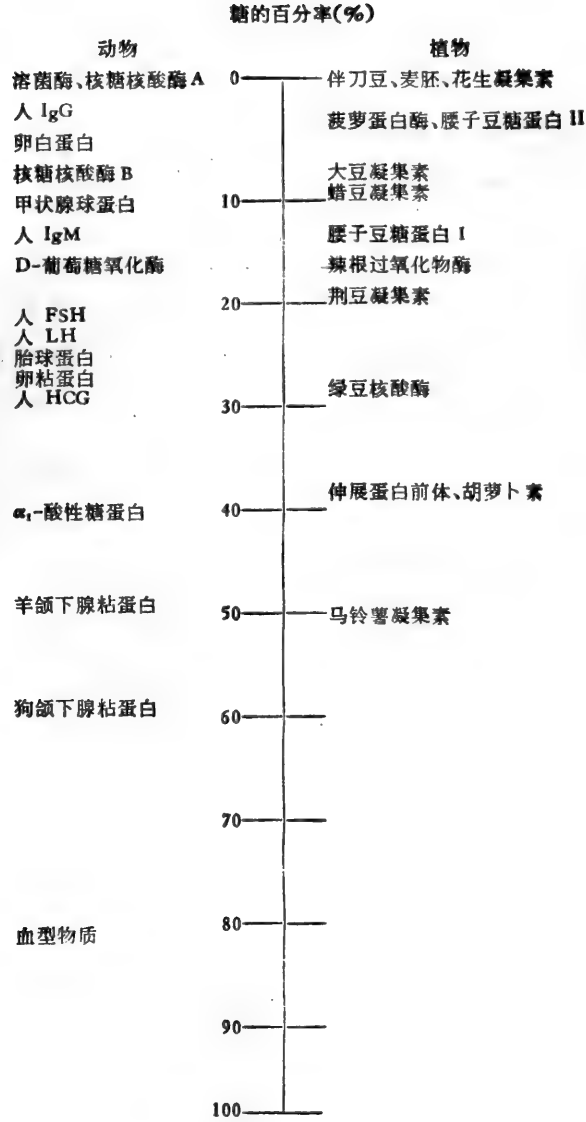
糖的百分率(%)

动物

溶菌酶、核糖核酸酶A

人 IgG

卵白蛋白

核糖核酸酶B

甲状腺球蛋白

人 IgM

D-葡萄糖氧化酶

人 FSH

人 LH

胎球蛋白

卵粘蛋白

人 HCG

$\alpha_1$-酸性糖蛋白

羊颌下腺粘蛋白

狗颌下腺粘蛋白

血型物质

0

10

20

30

40

50

60

70

80

90

100

植物

伴刀豆、麦胚、花生凝集素

菠萝蛋白酶、腰子豆糖蛋白 II

大豆凝集素

蜡豆凝集素

腰子豆糖蛋白 I

辣根过氧化物酶

荆豆凝集素

绿豆核酸酶

伸展蛋白前体、胡萝卜素

马铃薯凝集素